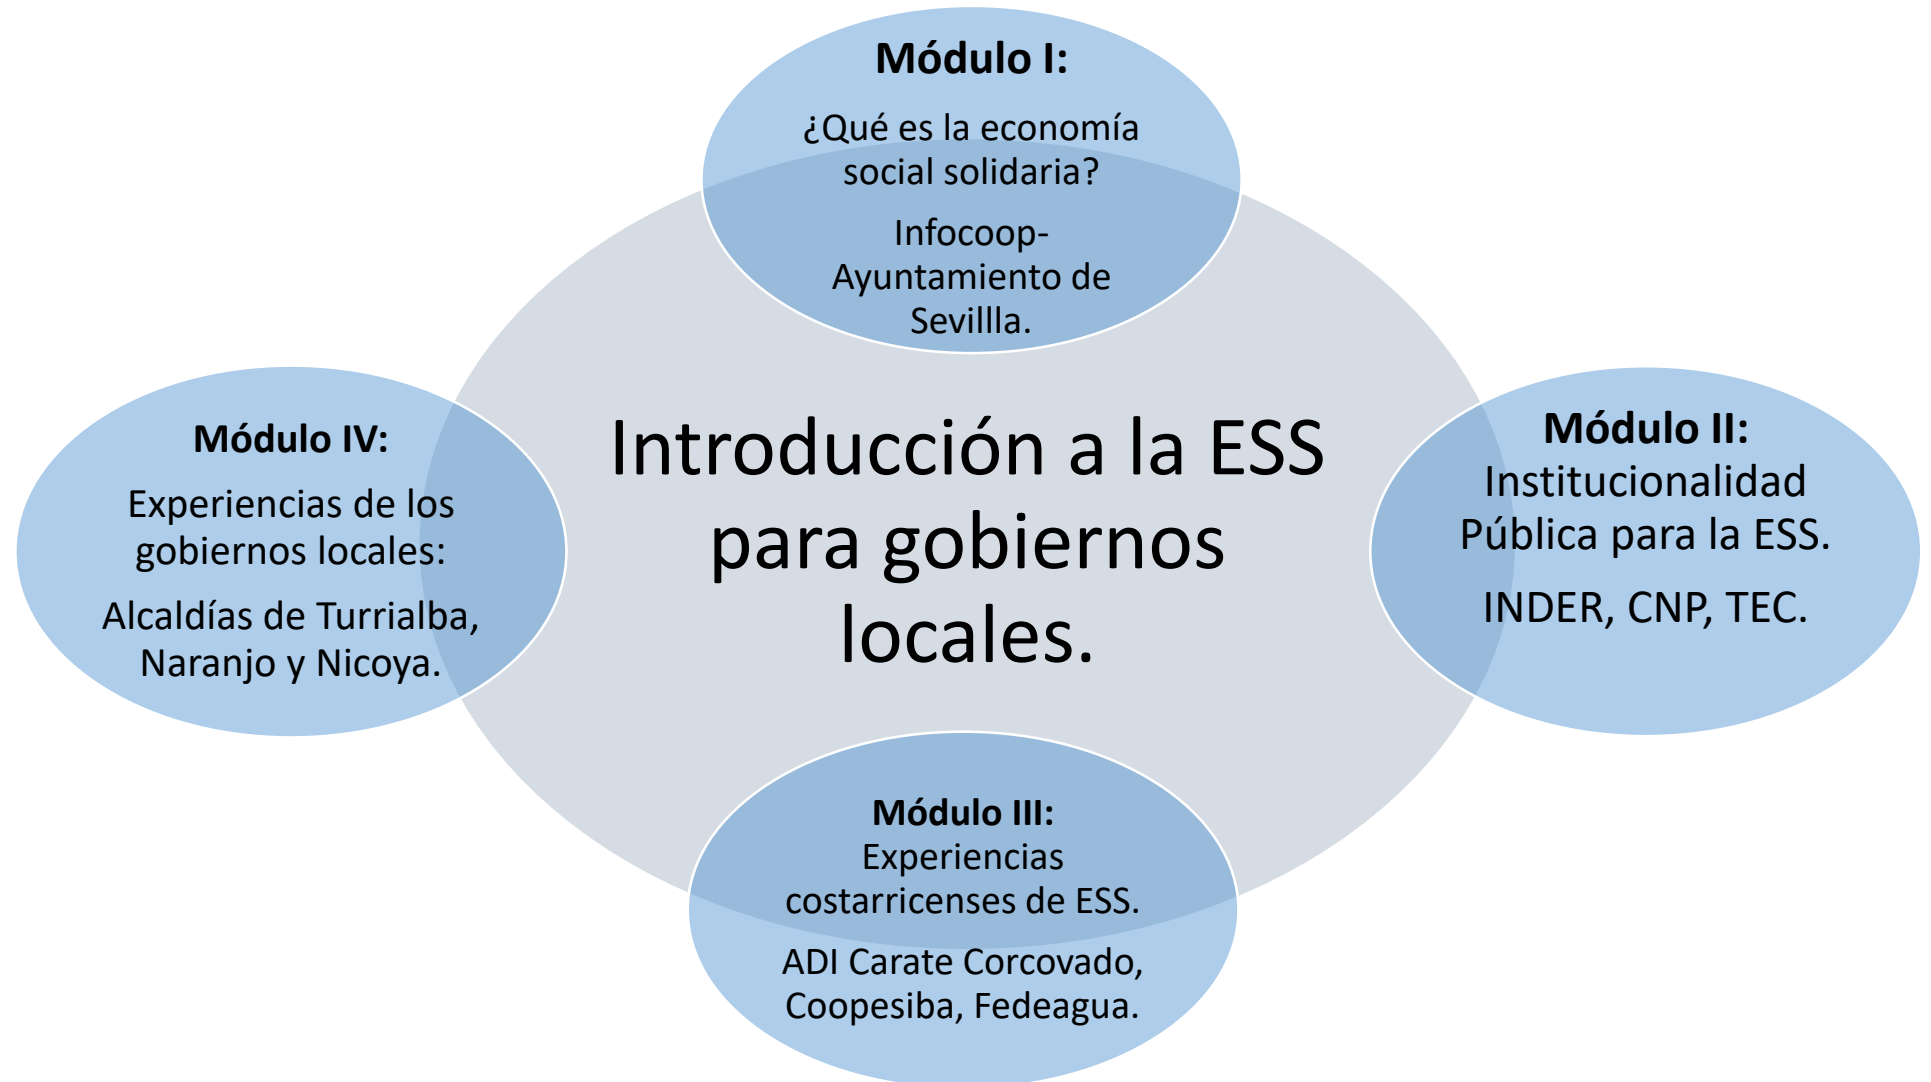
Módulo I:

¿Qué es la economía social solidaria?

Infocoop- Ayuntamiento de Sevillla.

Módulo IV:

Experiencias de los gobiernos locales:

Alcaldías de Turrialba, Naranjo y Nicoya.

Introducción a la ESS para gobiernos locales.

Módulo II:
Institucionalidad Pública para la ESS.

INDER, CNP, TEC.

Módulo III:
Experiencias costarricenses de ESS.

ADI Carate Corcovado, Coopesiba, Fedeagua.